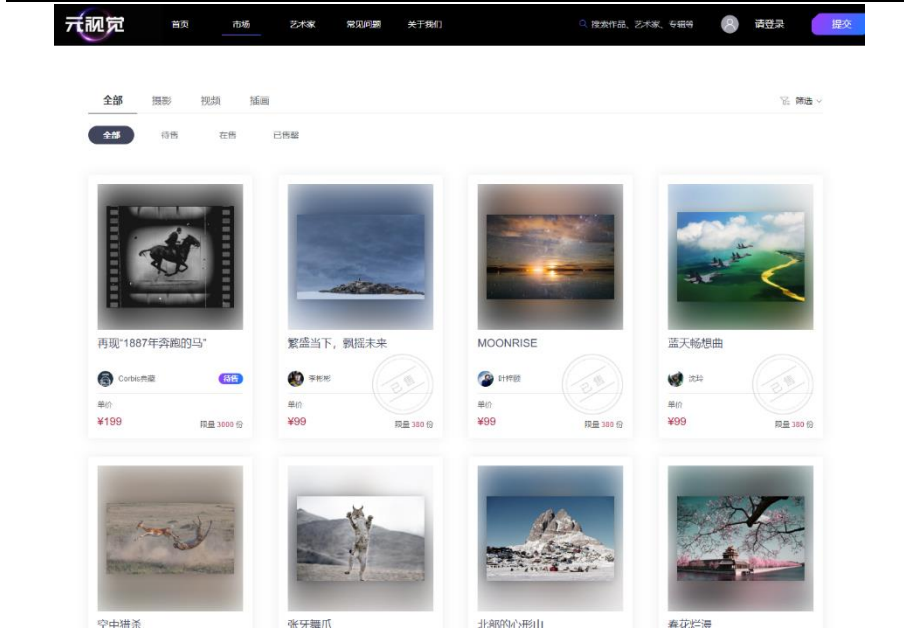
元视觉 首页 市场 艺术家 常见问题 关于我们 搜索作品、艺术家、专辑等 请登录 提交

全部 摄影 视频 插画 筛选

全部 待售 在售 已售罄

再现"1887年奔跑的马"
Corbis典藏 待售
单价
¥199 限量 3000 份

繁盛当下，飘摇未来
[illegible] 已售
单价
¥99 限量 300 份

MOONRISE
叶梓颖 已售
单价
¥99 限量 300 份

蓝天畅想曲
沈玲 已售
单价
¥99 限量 300 份

空中猎杀

张牙舞爪

北部的心形山

春花烂漫